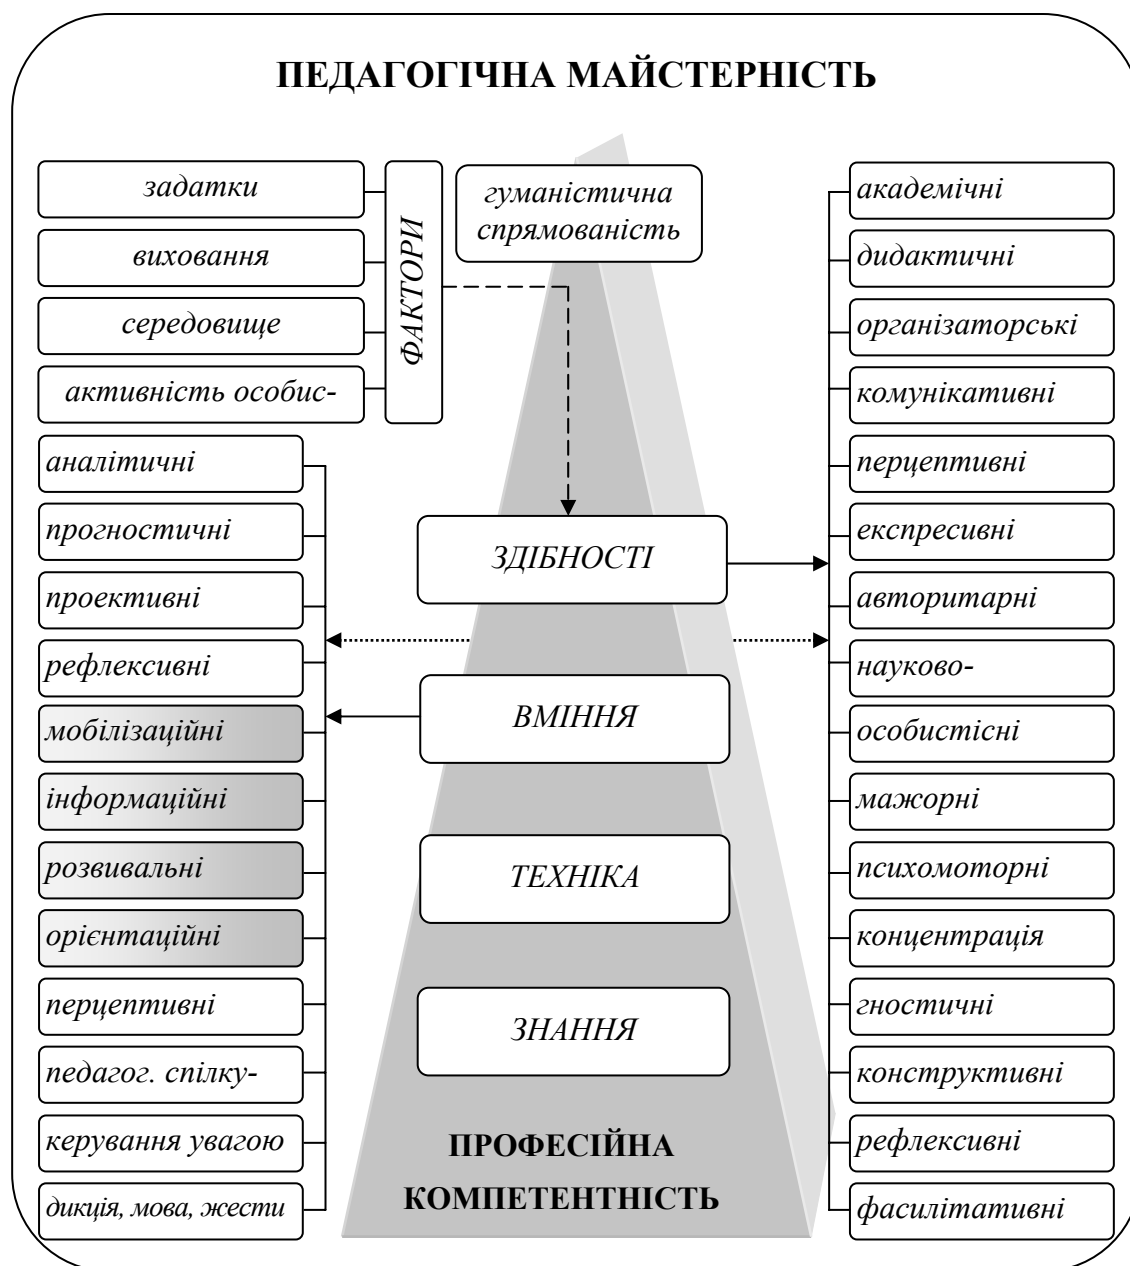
ПЕДАГОГІЧНА МАЙСТЕРНІСТЬ

задатки

виховання

середовище

активність особис-

ФАКТОРИ

гуманістична спрямованість

академічні

дидактичні

організаторські

комунікативні

перцептивні

експресивні

авторитарні

науково-

особистісні

мажорні

психомоторні

концентрація

гностичні

конструктивні

рефлексивні

фасилітативні

аналітичні

прогностичні

проективні

рефлексивні

мобілізаційні

інформаційні

розвивальні

орієнтаційні

перцептивні

педагог. спілку-

керування увагою

дикція, мова, жести

ЗДІБНОСТІ

ВМІННЯ

ТЕХНІКА

ЗНАННЯ

ПРОФЕСІЙНА КОМПЕТЕНТНІСТЬ